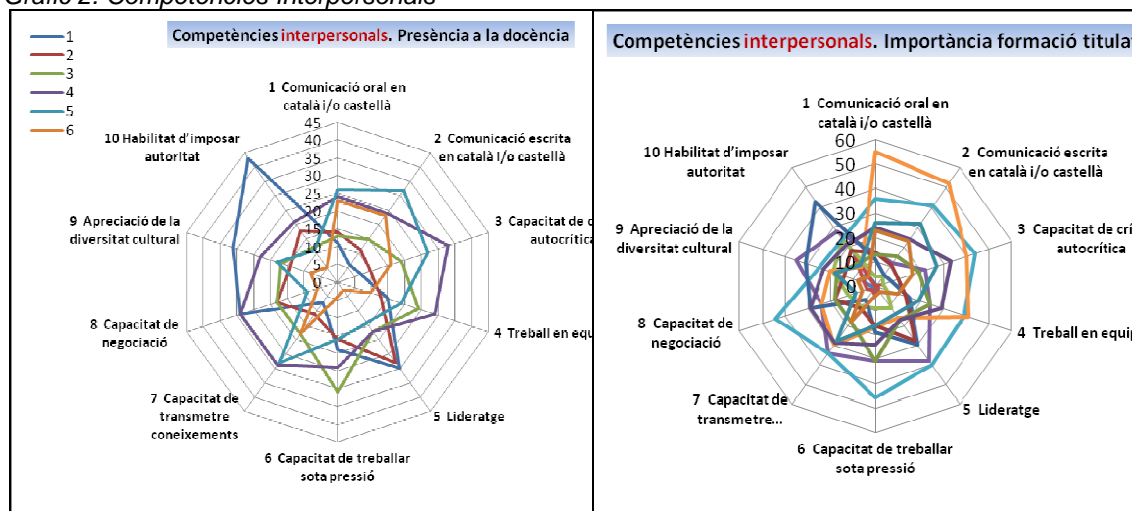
Gràfic 2. Competències interpersonals

1
2
3
4
5
6

Competències interpersonals. Presència a la docència

1 Comunicació oral en català i/o castellà
2 Comunicació escrita en català i/o castellà
3 Capacitat de c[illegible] autocrítica
4 Treball en equ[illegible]
5 Lideratge
6 Capacitat de treballar sota pressió
7 Capacitat de transmetre coneixements
8 Capacitat de negociació
9 Apreciació de la diversitat cultural
10 Habilitat d'imposar autoritat

45
40
35
30
25
20
15
10
5
0

Competències interpersonals. Importància formació titula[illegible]

1 Comunicació oral en català i/o castellà
2 Comunicació escrita en català i/o castellà
3 Capacitat de crí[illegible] autocrítica
4 Treball en equi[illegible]
5 Lideratge
6 Capacitat de treballar sota pressió
7 Capacitat de transmetre...
8 Capacitat de negociació
9 Apreciació de la diversitat cultural
10 Habilitat d'imposar autoritat

60
50
40
30
20
10
0